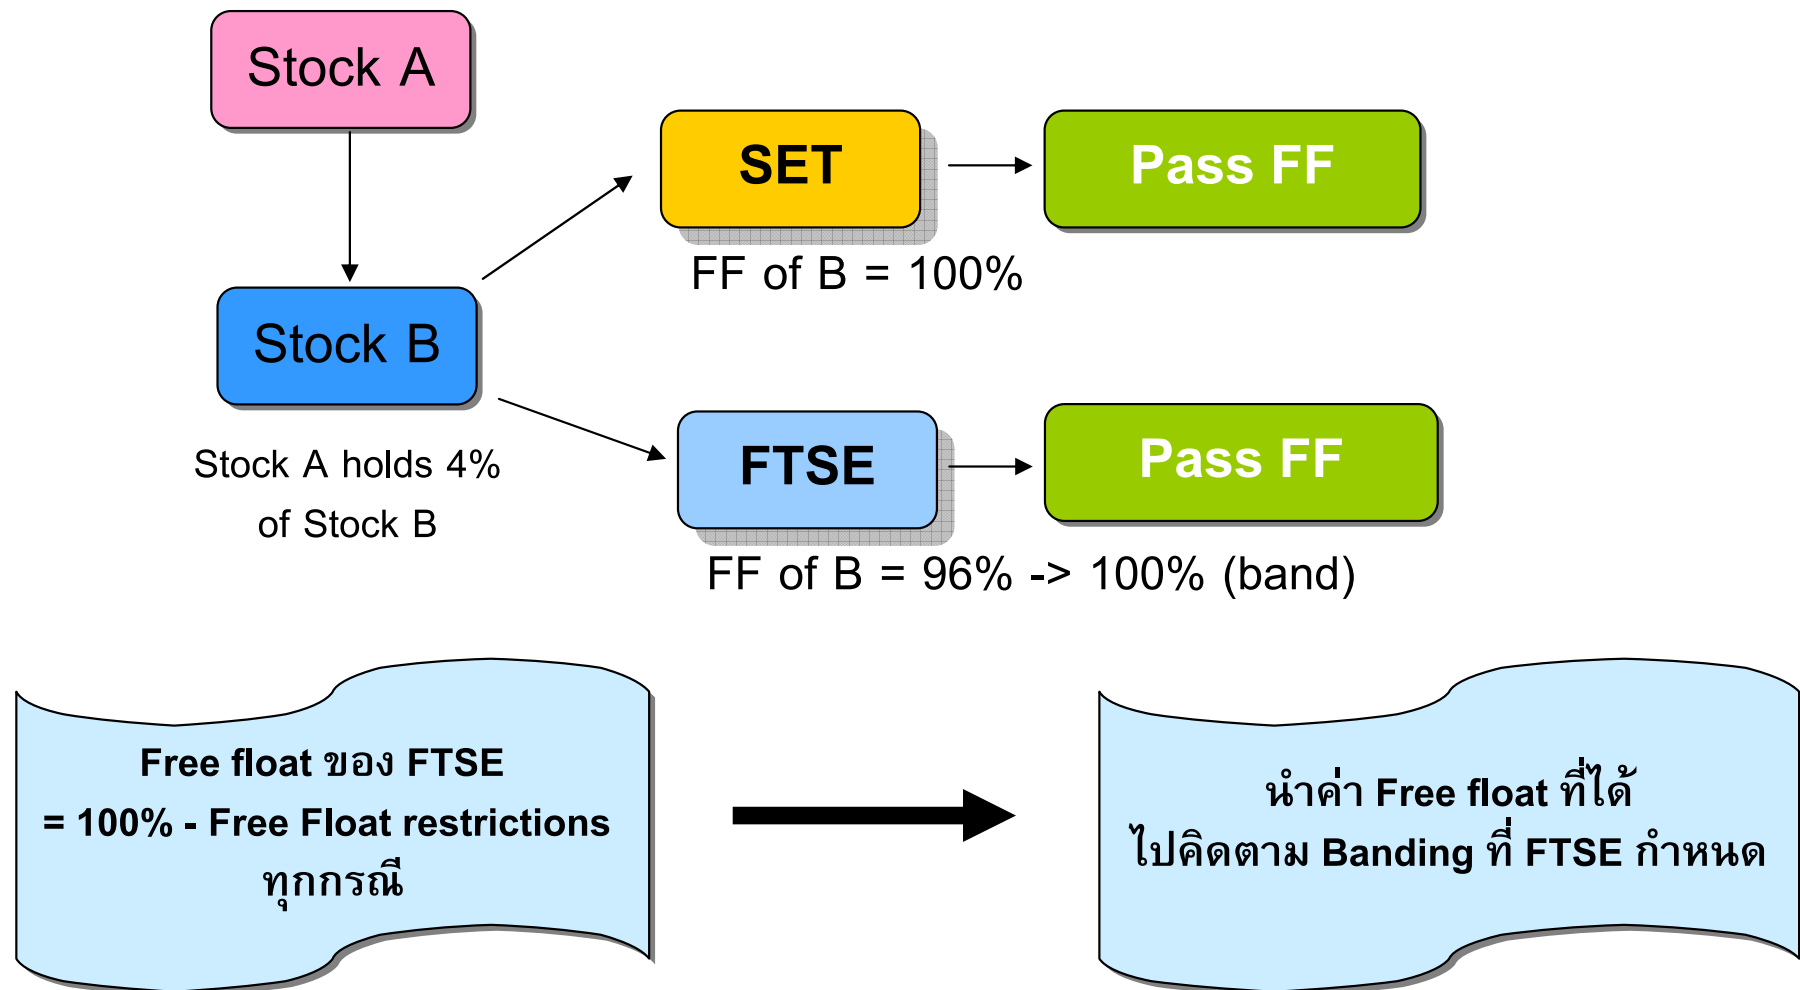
Stock A

Stock B

Stock A holds 4% of Stock B

SET

Pass FF

FF of B = 100%

FTSE

Pass FF

FF of B = 96% -> 100% (band)

Free float ของ FTSE
= 100% - Free Float restrictions
ทุกกรณี

นำค่า Free float ที่ได้
ไปคิดตาม Banding ที่ FTSE กำหนด